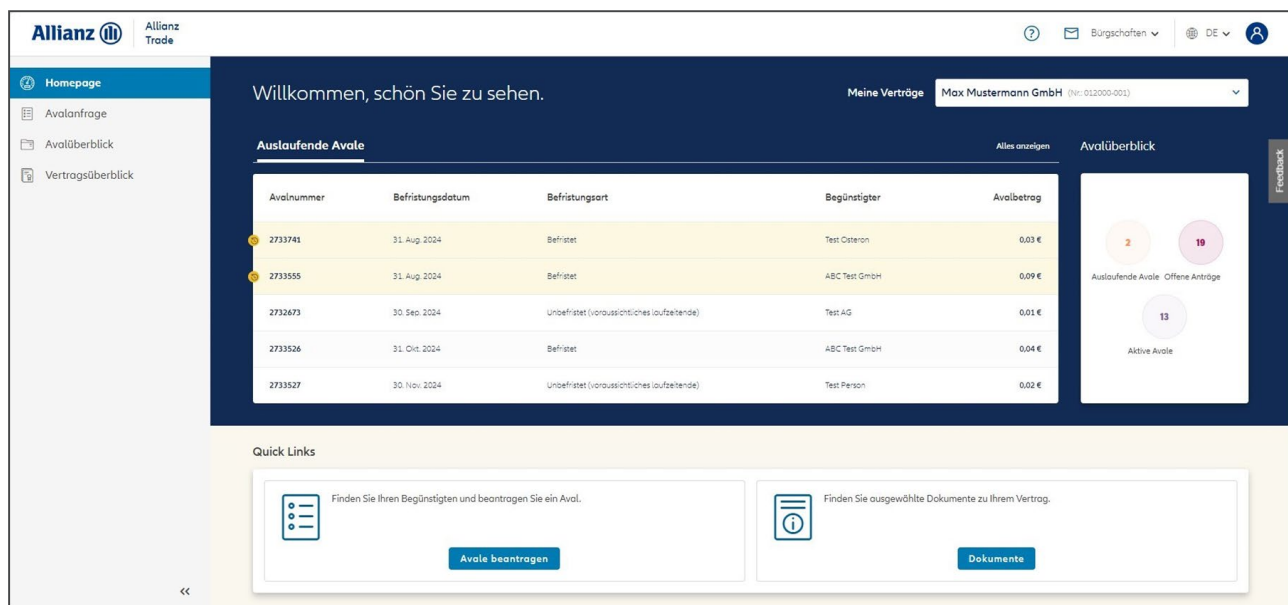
Allianz Allianz Trade

Bürgschaften DE

Homepage
Avalanfrage
Avalüberblick
Vertragsüberblick

Willkommen, schön Sie zu sehen.

Meine Verträge Max Mustermann GmbH (Nr.: 012000-001)

Auslaufende Avale

Alles anzeigen

| Avalnummer | Befristungsdatum | Befristungsart | Begünstigter | Avalbetrag |
|---|---|---|---|---|
| 2733741 | 31. Aug. 2024 | Befristet | Test Osteron | 0,03 € |
| 2733555 | 31. Aug. 2024 | Befristet | ABC Test GmbH | 0,09 € |
| 2732673 | 30. Sep. 2024 | Unbefristet (voraussichtliches laufzeitende) | Test AG | 0,01 € |
| 2733526 | 31. Okt. 2024 | Befristet | ABC Test GmbH | 0,04 € |
| 2733527 | 30. Nov. 2024 | Unbefristet (voraussichtliches laufzeitende) | Test Person | 0,02 € |

Avalüberblick

2
Auslaufende Avale
19
Offene Anträge
13
Aktive Avale

Feedback

Quick Links

Finden Sie Ihren Begünstigten und beantragen Sie ein Aval.

Avale beantragen

Finden Sie ausgewählte Dokumente zu Ihrem Vertrag.

Dokumente

<<